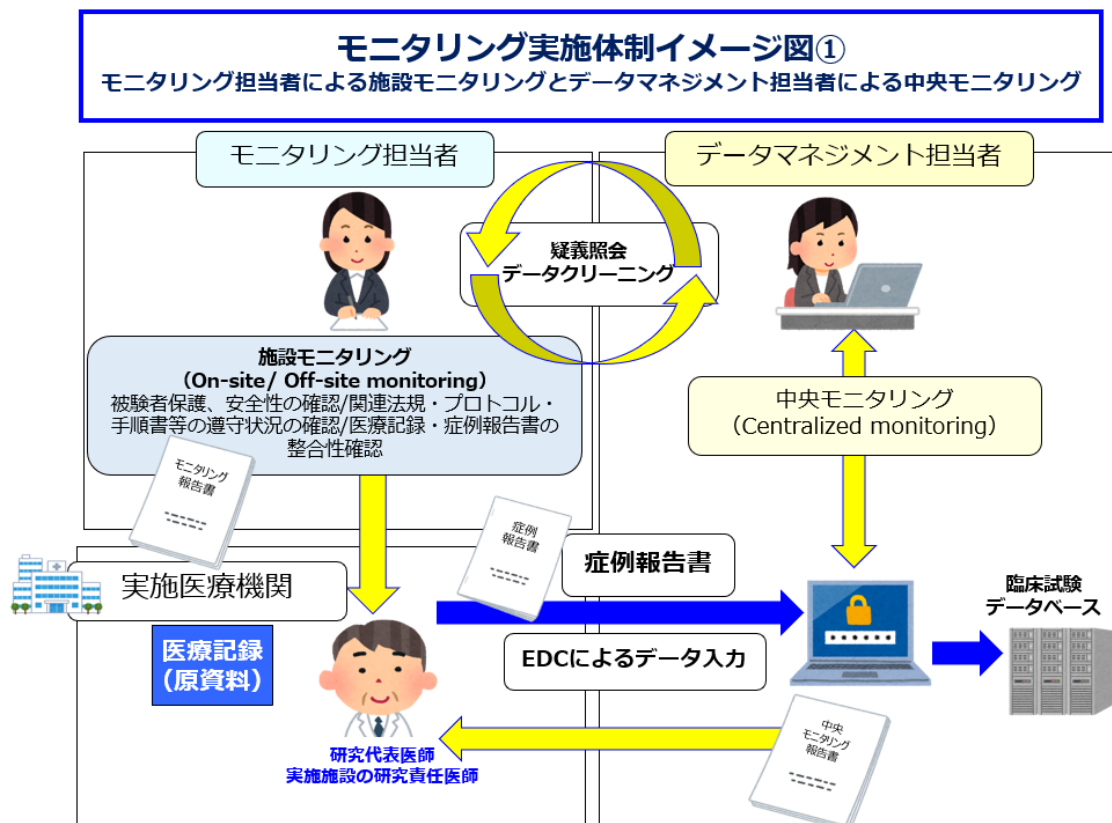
モニタリング実施体制イメージ図①
モニタリング担当者による施設モニタリングとデータマネジメント担当者による中央モニタリング

モニタリング担当者

データマネジメント担当者

疑義照会
データクリーニング

施設モニタリング
（On-site/ Off-site monitoring）
被験者保護、安全性の確認/関連法規・プロトコル・手順書等の遵守状況の確認/医療記録・症例報告書の整合性確認

モニタリング
報告書

中央モニタリング
（Centralized monitoring）

症例
報告書

症例報告書

実施医療機関

臨床試験
データベース

医療記録
（原資料）

EDCによるデータ入力

中央
モニタリング
報告書

研究代表医師
実施施設の研究責任医師